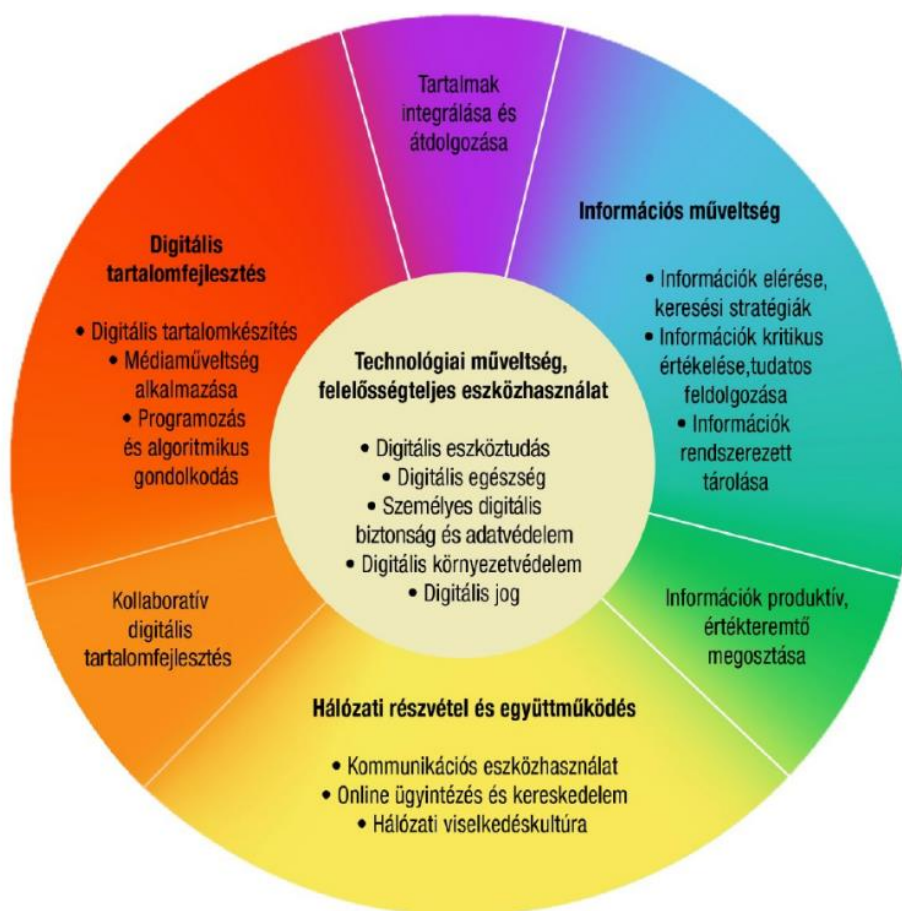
Tartalmak integrálása és átdolgozása

Információs műveltség

• Információk elérése, keresési stratégiák
• Információk kritikus értékelése,tudatos feldolgozása
• Információk rendszerezett tárolása

Digitális tartalomfejlesztés

• Digitális tartalomkészítés
• Médiaműveltség alkalmazása
• Programozás és algoritmikus gondolkodás

Technológiai műveltség, felelősségteljes eszközhasználat

• Digitális eszköztudás
• Digitális egészség
• Személyes digitális biztonság és adatvédelem
• Digitális környezetvédelem
• Digitális jog

Kollaboratív digitális tartalomfejlesztés

Információk produktív, értékteremtő megosztása

Hálózati részvétel és együttműködés

• Kommunikációs eszközhasználat
• Online ügyintézés és kereskedelem
• Hálózati viselkedéskultúra